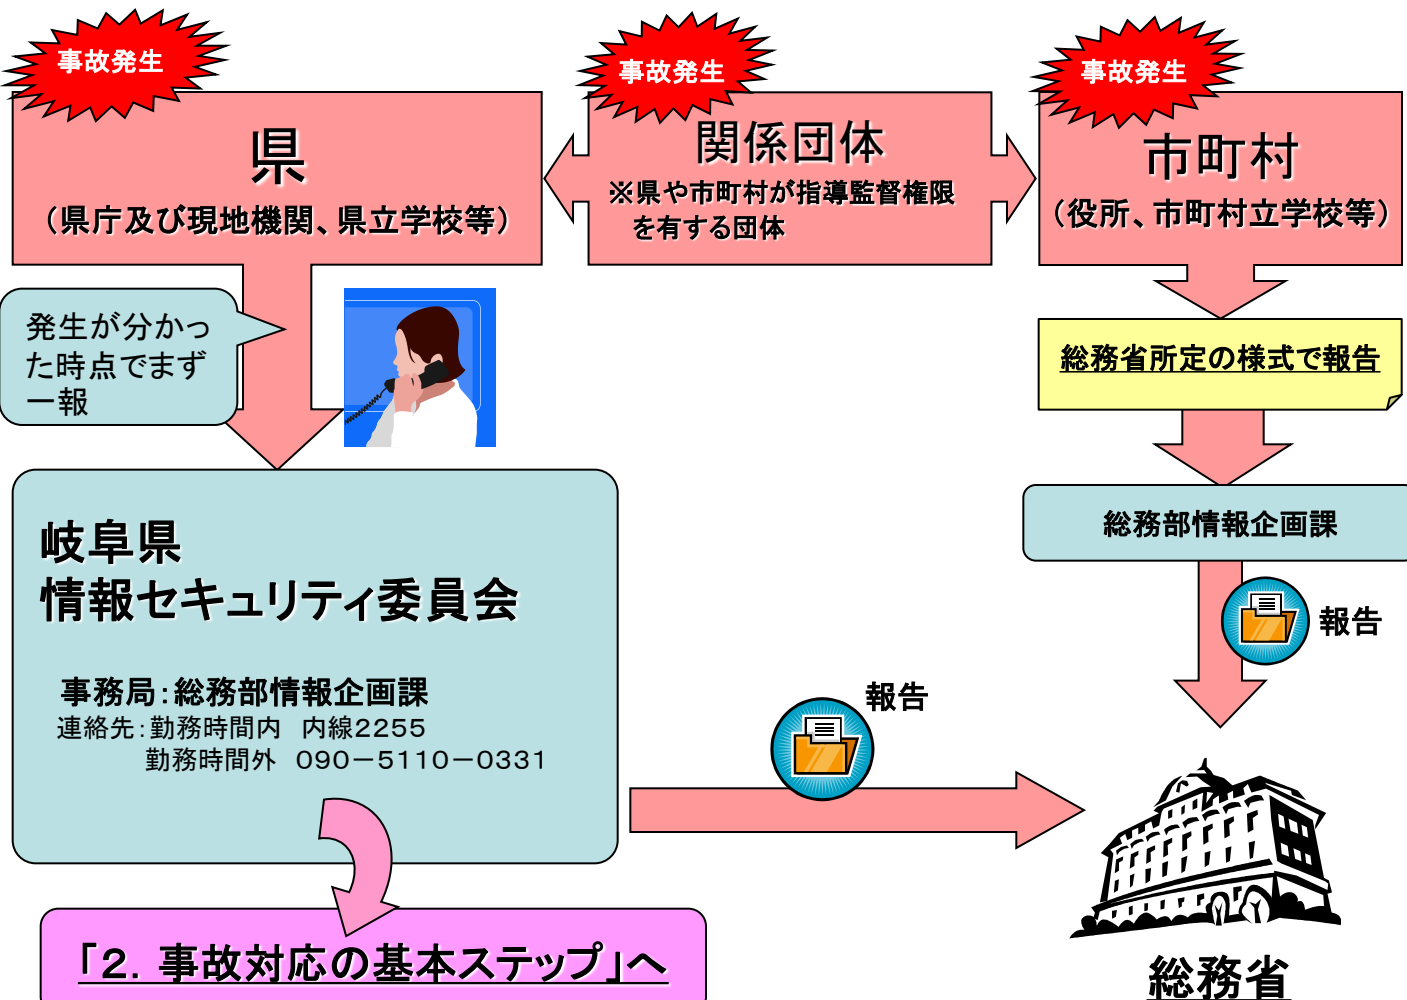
事故発生

県
（県庁及び現地機関、県立学校等）

事故発生

関係団体
※県や市町村が指導監督権限を有する団体

事故発生

市町村
（役所、市町村立学校等）

発生が分かった時点でまず一報

総務省所定の様式で報告

総務部情報企画課

報告

岐阜県
情報セキュリティ委員会

事務局：総務部情報企画課
連絡先：勤務時間内　内線2255
勤務時間外　090－5110－0331

報告

「2. 事故対応の基本ステップ」へ

総務省